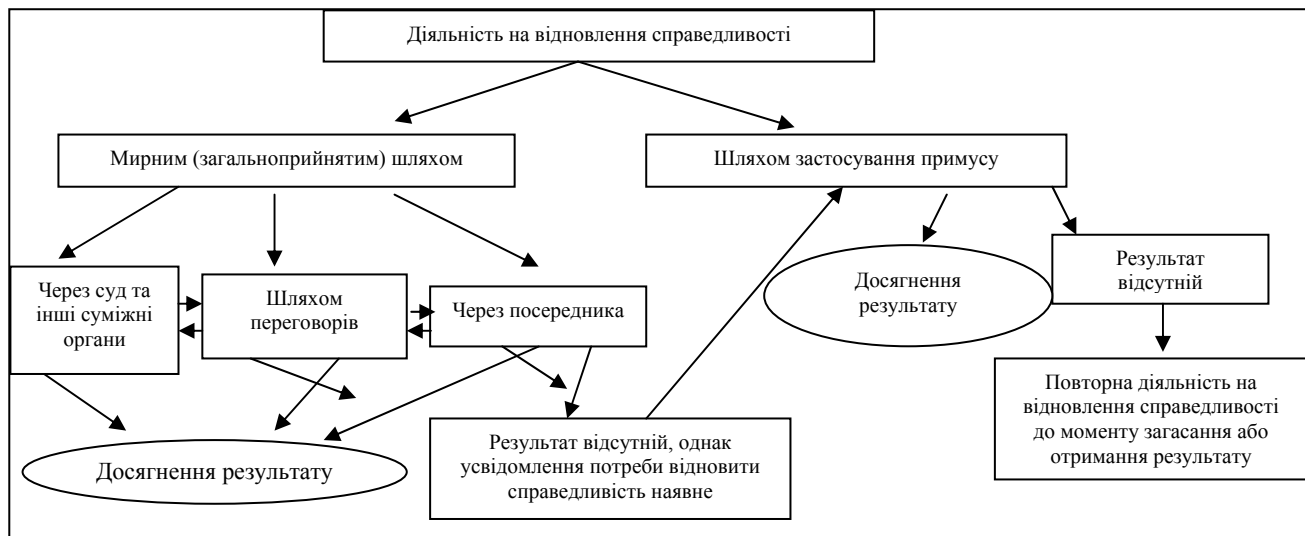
Діяльність на відновлення справедливості

Мирним (загальноприйнятим) шляхом

Шляхом застосування примусу

Через суд та інші суміжні органи

Шляхом переговорів

Через посередника

Досягнення результату

Результат відсутній

Досягнення результату

Результат відсутній, однак усвідомлення потреби відновити справедливість наявне

Повторна діяльність на відновлення справедливості до моменту загасання або отримання результату